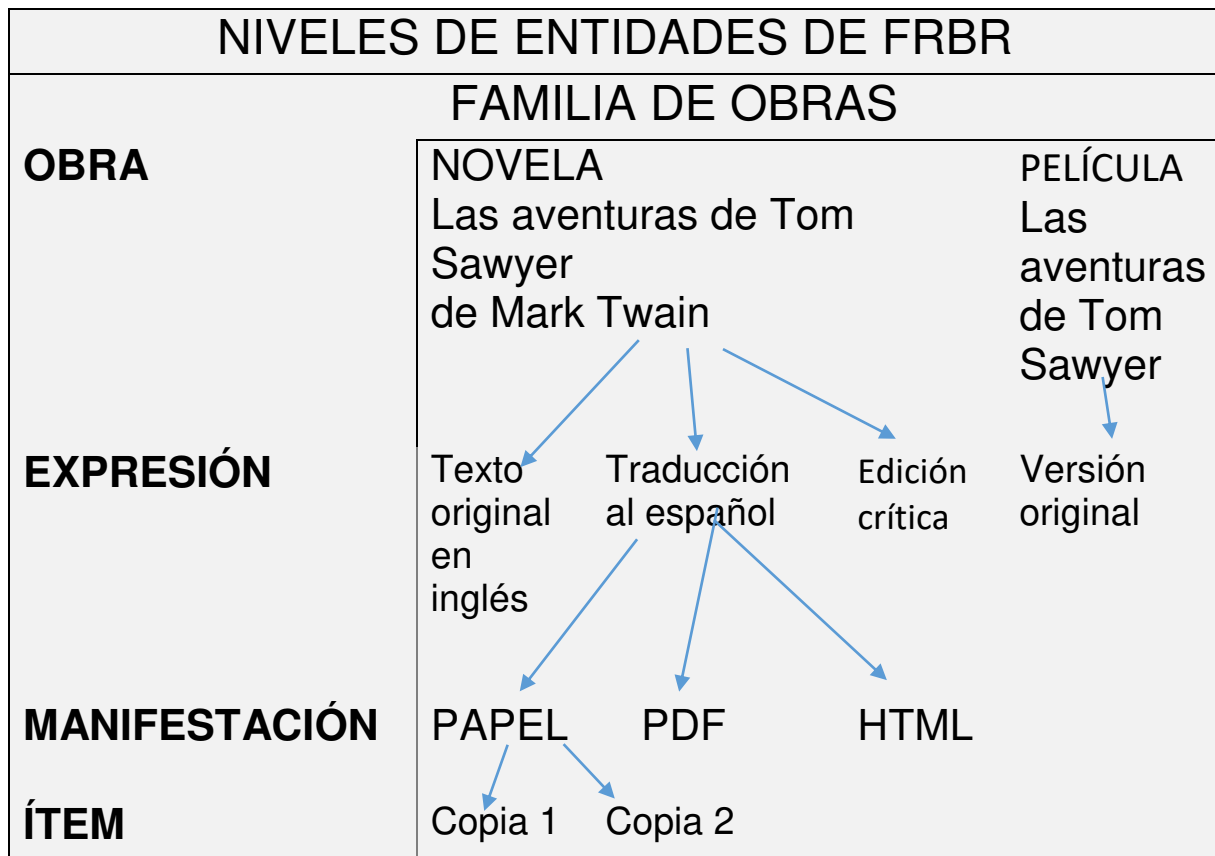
NIVELES DE ENTIDADES DE FRBR

FAMILIA DE OBRAS

OBRA

NOVELA
Las aventuras de Tom Sawyer
de Mark Twain

PELÍCULA
Las aventuras de Tom Sawyer

EXPRESIÓN

Texto original en inglés

Traducción al español

Edición crítica

Versión original

MANIFESTACIÓN

PAPEL

PDF

HTML

ÍTEM

Copia 1

Copia 2